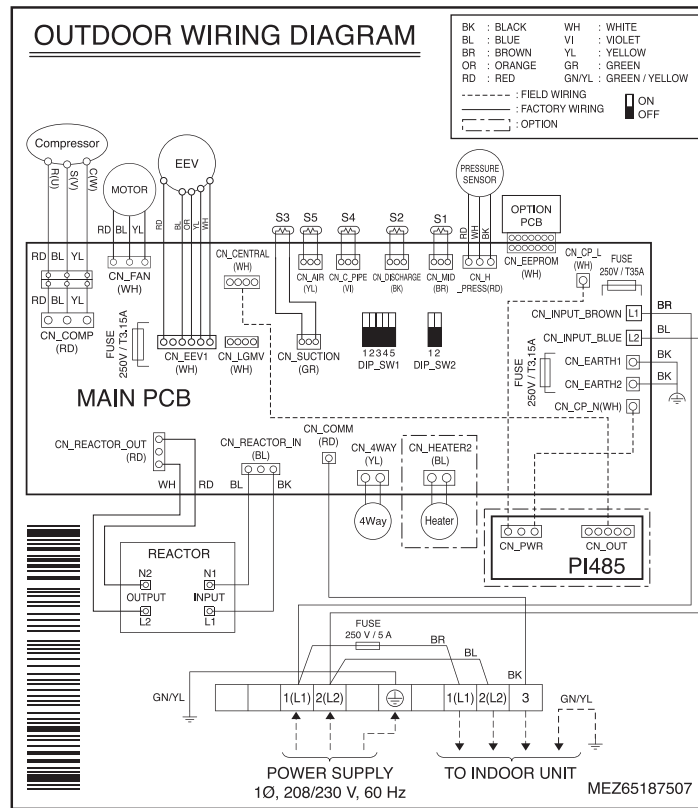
OUTDOOR WIRING DIAGRAM

| | | | |
|---|---|---|---|
| BK | : BLACK | WH | : WHITE |
| BL | : BLUE | VI | : VIOLET |
| BR | : BROWN | YL | : YELLOW |
| OR | : ORANGE | GR | : GREEN |
| RD | : RED | GN/YL | : GREEN / YELLOW |

: FIELD WIRING
: FACTORY WIRING
: OPTION
ON
OFF

Compressor
R(U) S(V) C(W)
MOTOR
RD BL YL
EEV
BL OR YL WH
RD
PRESSURE SENSOR
RD WH BK
OPTION PCB
S3 S5 S4 S2 S1
RD BL YL
RD BL YL
CN_COMP (RD)
CN_FAN (WH)
CN_CENTRAL (WH)
CN_AIR (YL)
CN_C_PIPE (VI)
CN_DISCHARGE (BK)
CN_MID (BR)
CN_H _PRESS(RD)
CN_EEPROM (WH)
CN_CP_L (WH)
FUSE 250V / T35A
BR
CN_INPUT_BROWN L1
BL
CN_INPUT_BLUE L2
FUSE 250V / T3.15A
CN_EEV1 (WH)
CN_LGMV (WH)
CN_SUCTION (GR)
12345 DIP_SW1
12 DIP_SW2
FUSE 250V / T3.15A
CN_EARTH1 BK
CN_EARTH2 BK
CN_CP_N(WH)
MAIN PCB
CN_REACTOR_OUT (RD)
CN_REACTOR_IN (BL)
CN_COMM (RD)
CN_4WAY (YL)
CN_HEATER2 (BL)
WH RD BL BK
4Way
Heater
CN_PWR
CN_OUT
PI485
REACTOR
N2 N1
OUTPUT INPUT
L2 L1
FUSE 250 V / 5 A
BR
BL
BK
GN/YL
1(L1) 2(L2)
1(L1) 2(L2) 3
GN/YL
POWER SUPPLY
1Ø, 208/230 V, 60 Hz
TO INDOOR UNIT
MEZ65187507